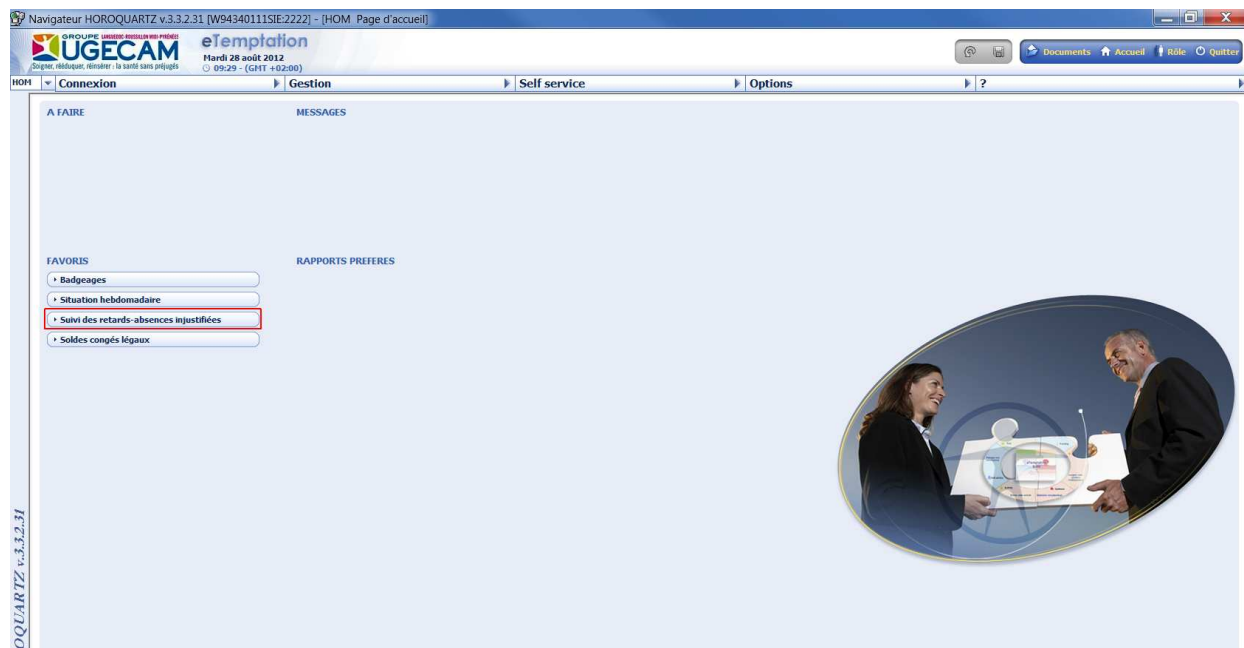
Navigateur HOROQUARTZ v.3.3.2.31 [W94340111SIE:2222] - [HOM Page d'accueil]

GROUPE LANGUEDOC-ROUSSILLON MIDI-PYRÉNÉES
UGECAM
Soigner, rééduquer, réinsérer : la santé sans préjugés

eTemptation
Mardi 28 août 2012
09:29 - (GMT +02:00)

Documents Accueil Rôle Quitter

HOM Connexion Gestion Self service Options ?

A FAIRE

MESSAGES

FAVORIS

Badgeages

Situation hebdomadaire

Suivi des retards-absences injustifiées

Soldes congés légaux

RAPPORTS PREFERES

OQUARTZ v.3.3.2.31